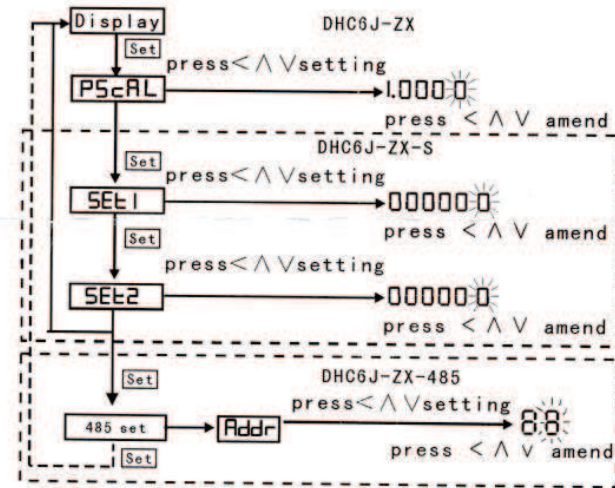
Display

DHC6J-ZX

Set

press< ∧ ∨setting

PScAL

1.0000

press < ∧ ∨ amend

DHC6J-ZX-S

Set

press< ∧ ∨setting

SEt1

000000

Set

press < ∧ ∨ amend

press< ∧ ∨setting

SEt2

000000

press < ∧ ∨ amend

Set

DHC6J-ZX-485

press< ∧ ∨setting

485 set

Addr

8.8

Set

press < ∧ ∨ amend